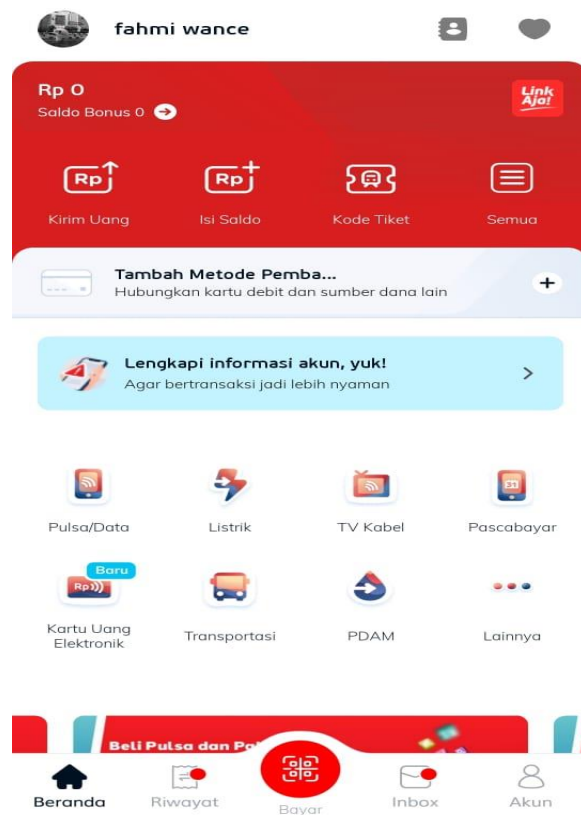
fahmi wance

Rp 0
Saldo Bonus 0

Link Aja!

Rp
Kirim Uang
Rp
Isi Saldo
Kode Tiket
Semua

Tambah Metode Pemba...
Hubungkan kartu debit dan sumber dana lain

Lengkapi informasi akun, yuk!
Agar bertransaksi jadi lebih nyaman

Pulsa/Data
Listrik
TV Kabel
Pascabayar
Baru
Rp
Kartu Uang Elektronik
Transportasi
PDAM
Lainnya

Beli Pulsa dan Pa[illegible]

Beranda
Riwayat
Bayar
Inbox
Akun